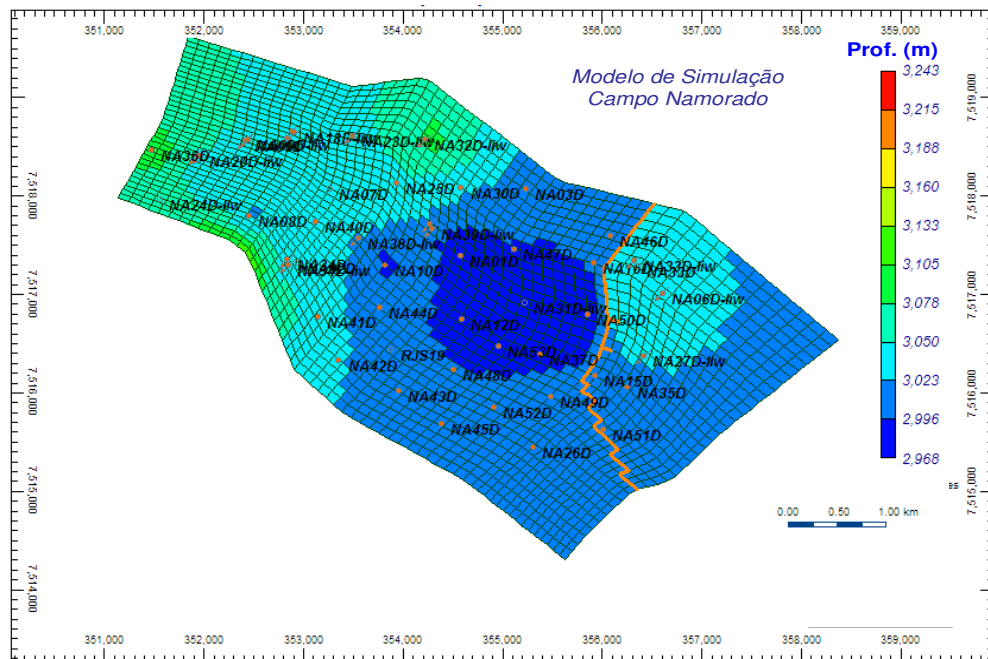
351,000 352,000 353,000 354,000 355,000 356,000 357,000 358,000 359,000

Modelo de Simulação
Campo Namorado

Prof. (m)
3,243
3,215
3,188
3,160
3,133
3,105
3,078
3,050
3,023
2,996
2,968

7,519,000
7,518,000
7,517,000
7,516,000
7,515,000
7,514,000

NA39D NA20D-iiw NA18D-iiw NA23D-iiw NA32D-iiw NA24D-iiw NA07D NA28D NA30D NA03D NA08D NA40D NA38D-iiw NA36D-iiw NA46D NA34D NA42D-iiw NA10D NA01D NA47D NA16D NA33D NA06D-iiw NA41D NA44D NA12D NA31D-iiw NA50D RJS19 NA53D NA37D NA27D-iiw NA42D NA48D NA15D NA35D NA43D NA52D NA49D NA45D NA51D NA26D

0.00 0.50 1.00 km